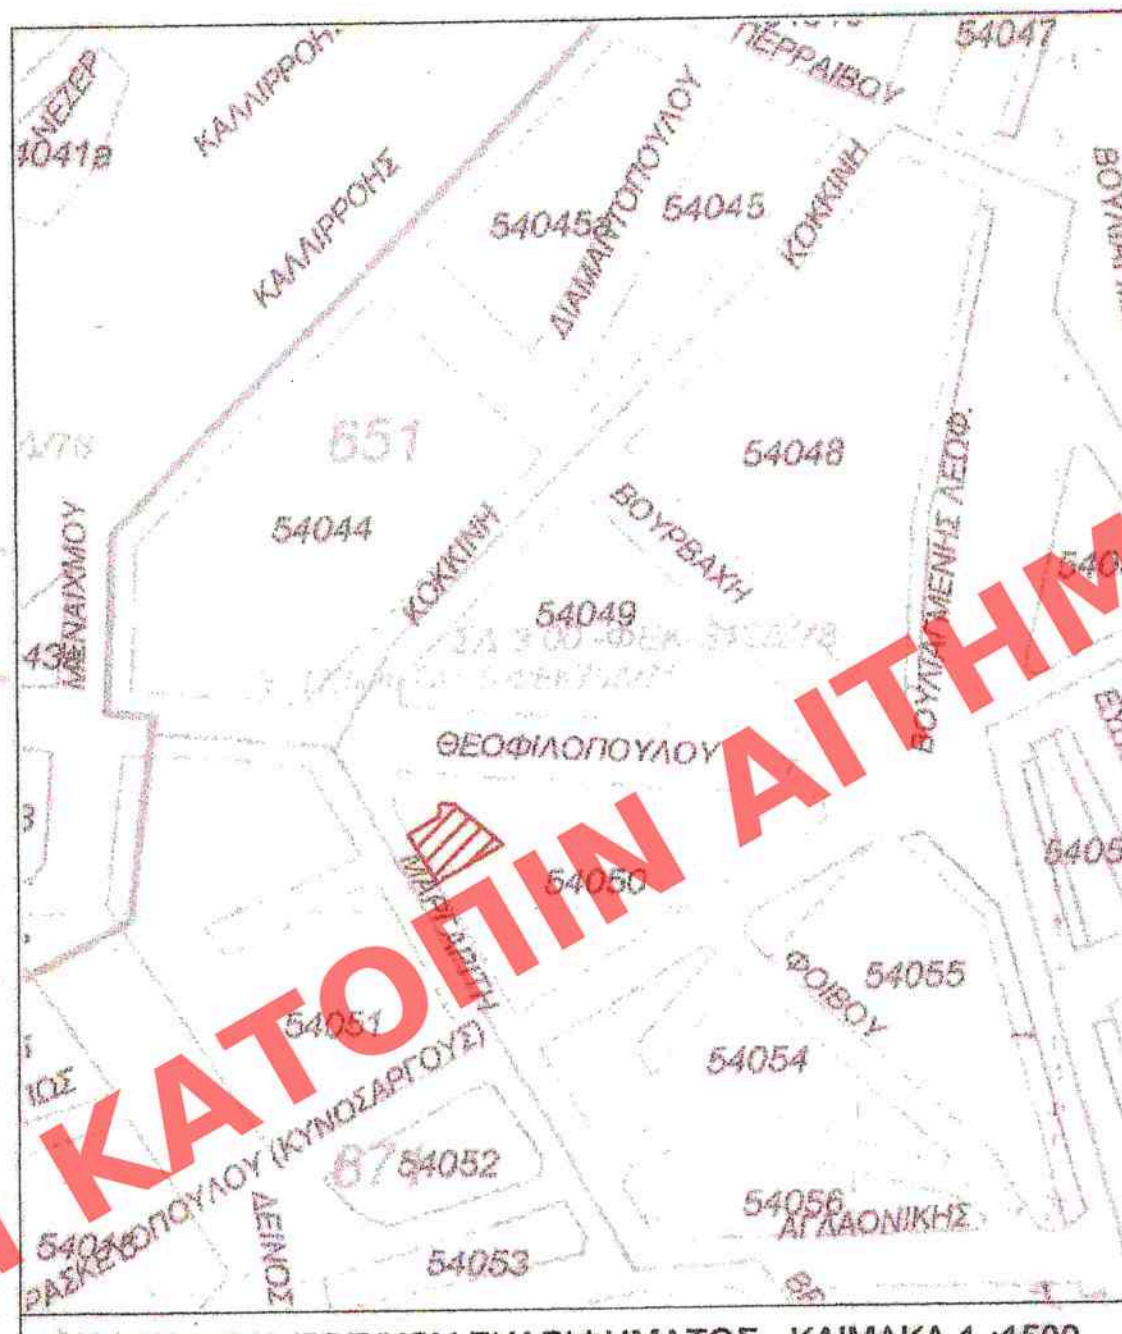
ΝΕΖΕΡ
10419
ΚΑΛΛΙΡΡΟΗΣ
ΠΕΡΡΑΙΒΟΥ
54047
ΚΑΛΛΙΡΡΟΗΣ
540458
ΔΙΑΜΑΝΤΟΠΟΥΛΟΥ
54045
ΚΟΚΚΙΝΗ
ΒΟΥΛ
651
54048
54044
ΚΟΚΚΙΝΗ
ΒΟΥΡΒΑΧΗ
ΜΕΝΑΙΧΜΟΥ
ΒΟΥΛΙΑΓΜΕΝΗΣ ΛΕΟΦ.
54049
43
ΘΕΟΦΙΛΟΠΟΥΛΟΥ
54050
ΦΟΙΒΟΥ
54055
54051
54054
ΙΟΣ
ΠΑΡΑΣΚΕΥΟΠΟΥΛΟΥ (ΚΥΝΟΣΑΡΓΟΥΣ)
54052
ΔΕΙΝΟΣ
54056
ΑΓΛΑΟΝΙΚΗΣ
540
54053
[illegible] ΚΛΙΜΑΚΑ 1:1500

ΚΑΤΟΠΙΝ ΑΙΤΗΜ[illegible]